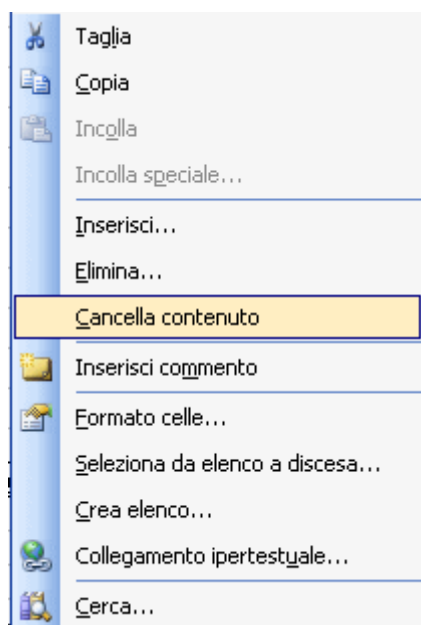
Taglia
Copia
Incolla
Incolla speciale...
Inserisci...
Elimina...
Cancella contenuto
Inserisci commento
Formato celle...
Seleziona da elenco a discesa...
Crea elenco...
Collegamento ipertestuale...
Cerca...